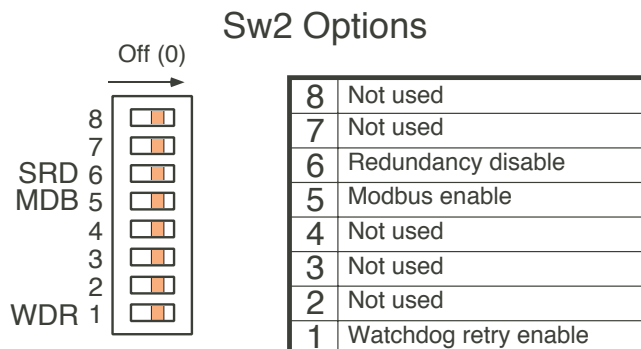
Sw2 Options

Off (0)

8
7
SRD 6
MDB 5
4
3
2
WDR 1

| 8 | Not used |
|---|---|
| 7 | Not used |
| 6 | Redundancy disable |
| 5 | Modbus enable |
| 4 | Not used |
| 3 | Not used |
| 2 | Not used |
| 1 | Watchdog retry enable |